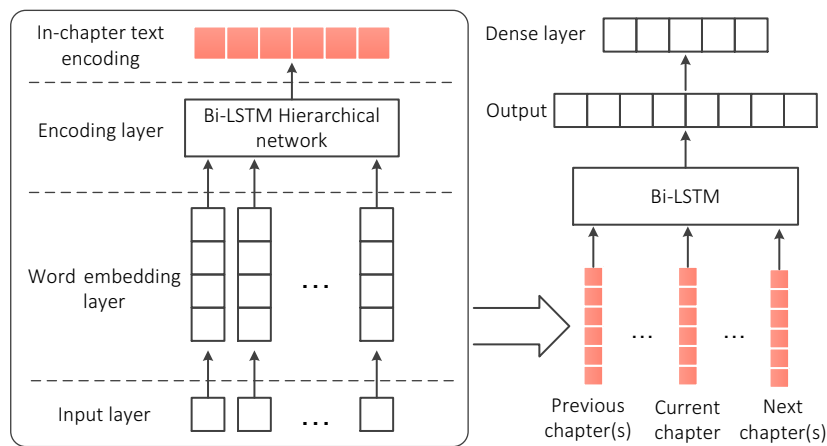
In-chapter text encoding

Encoding layer

Bi-LSTM Hierarchical network

Word embedding layer

…

Input layer

…

Dense layer

Output

Bi-LSTM

…

…

Previous chapter(s)

Current chapter

Next chapter(s)